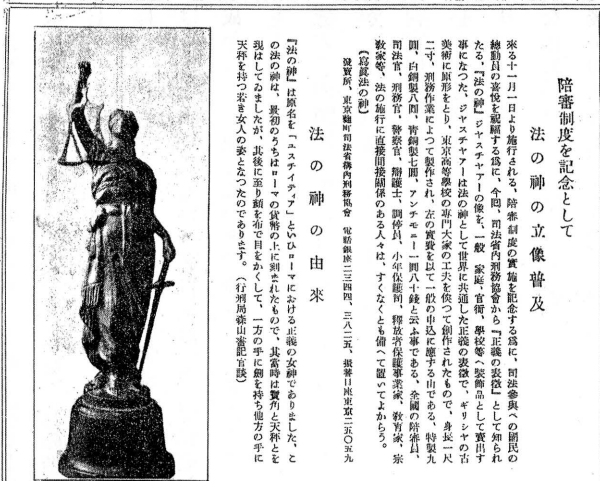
陪審制度を記念として

法の神の立像普及

來る十一月一日より施行される、陪審制度の實施を記念する爲に、司法參與への國民の總動員の喜悦を觀顯する爲に、今回、司法省内刑務協會から『正義の表像』として知られたる、『法の神』ジャスチチアーの像を、一般家庭、官衙、學校等へ裝飾品として實出す事になつた。ジャスチチアーは法の神として世界に共通した正義の表徴で、ギリシャの古美術に原形をとり、東京高等學校の專門大家の工夫を俟つて創作されたもので、身長一尺二寸、刑務作業によつて製作され、左の實費を以て一般の申込に應ずる由である。特製九圓、白銅製八圓、青銅製七圓、アンチモニー製八十錢と云ふ事である。全國の陪審員、司法官、刑務官、警察官、辯護士、調停員、少年保護司、釋放者保護事業家、教育家、宗教家等、法の施行に直接間接關係のある人々は、すくなくとも備へて置いてよからう。

【寫眞法の神】

發賣所、東京麴町司法省構內刑務協會　電話銀座三三四四、三八二五、振替口座東京二五〇五九

法の神の由來

『法の神』は原名を『ユスチチア』といひローマにおける正義の女神でありました。この法の神は、最初のうちはローマの貨幣の上に刻されたもので、其當時は質素と天秤とを現はしてをりましたが、其後に至り顏を布で目をかくして、一方の手に劍を持ち他方の手に天秤を持つ若き女人の姿となつたのであります。（行刑局森山審記官談）